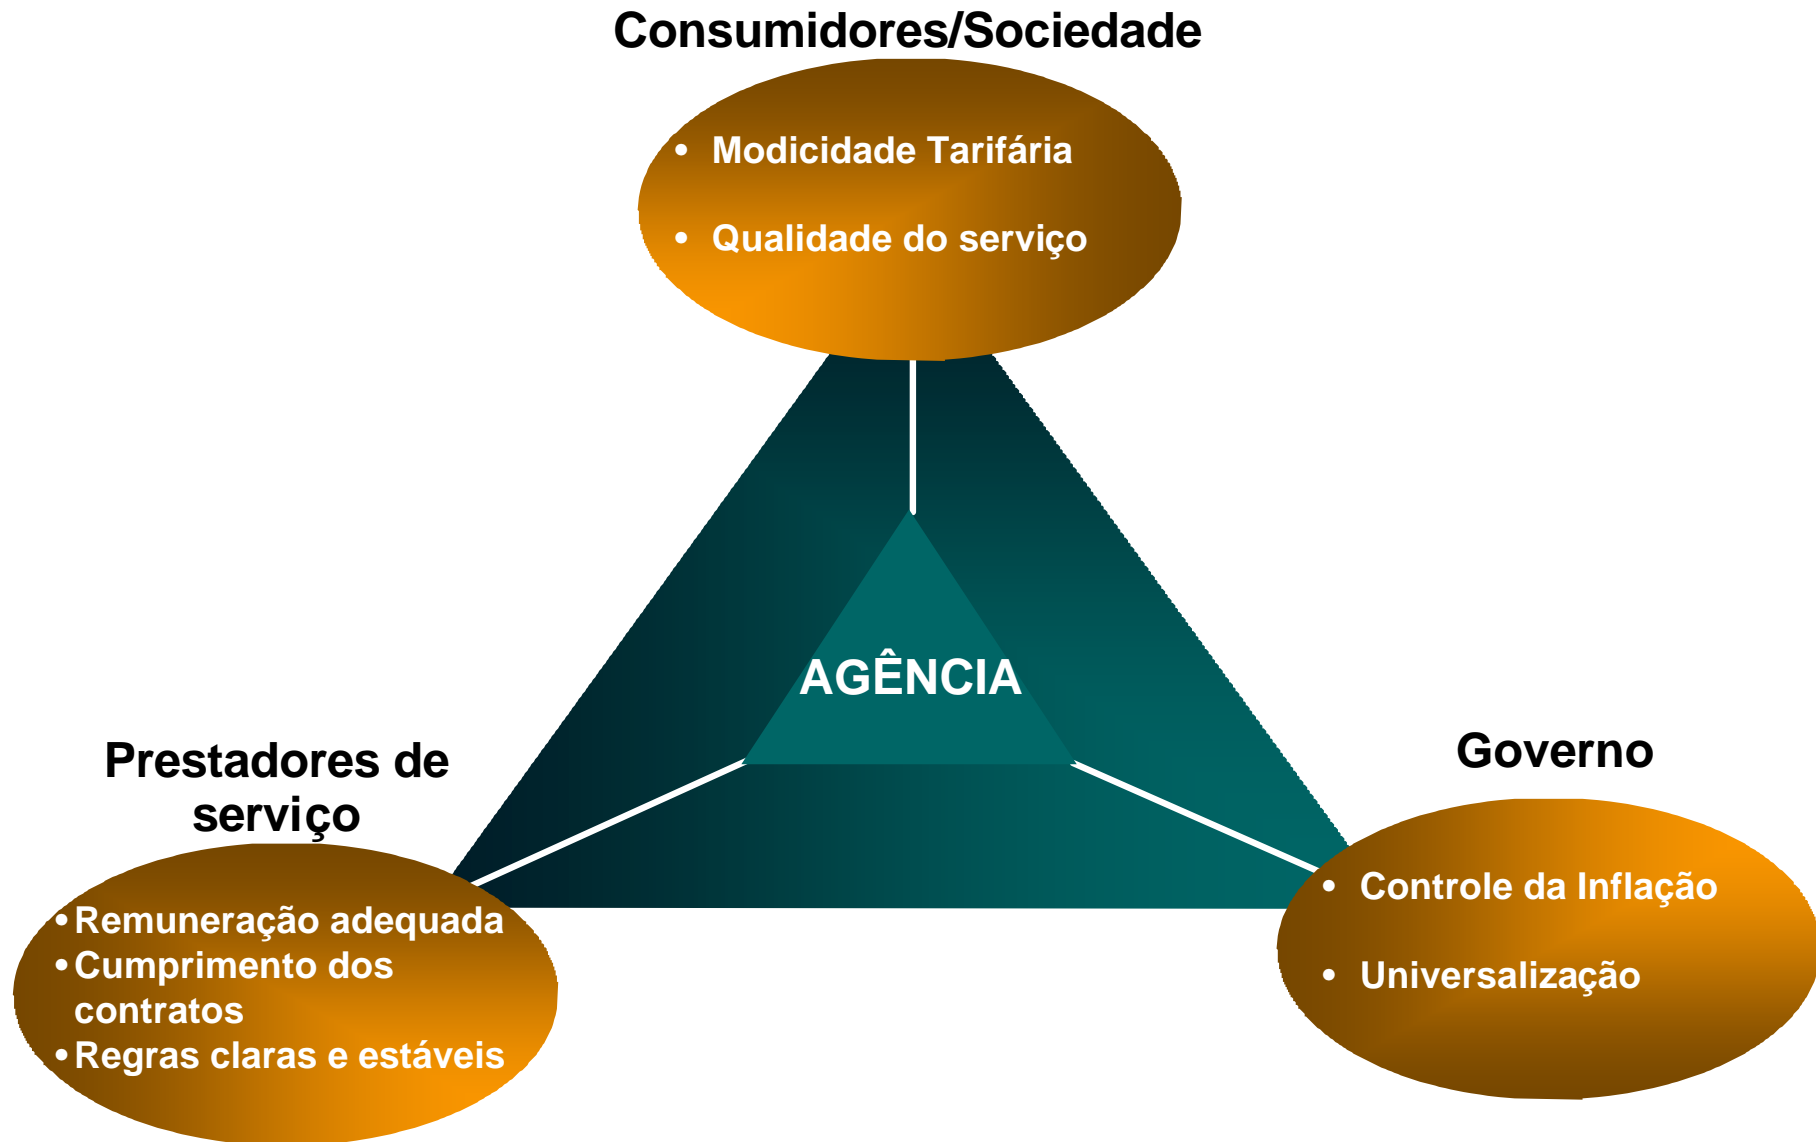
Consumidores/Sociedade

• Modicidade Tarifária
• Qualidade do serviço

AGÊNCIA

Prestadores de serviço

• Remuneração adequada
• Cumprimento dos contratos
• Regras claras e estáveis

Governo

• Controle da Inflação
• Universalização